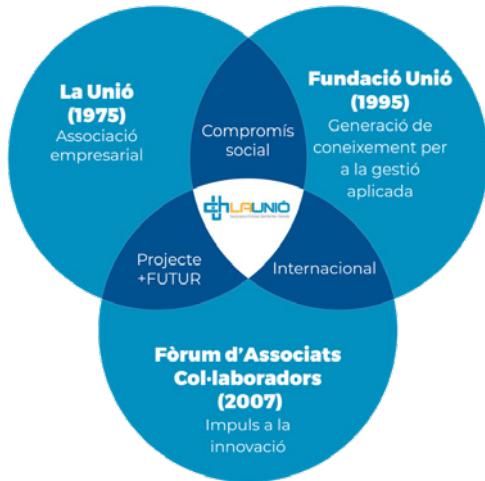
La Unió
(1975)
Associació empresarial

Fundació Unió
(1995)
Generació de coneixement per a la gestió aplicada

Compromís social

LA UNIÓ
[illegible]

Projecte +FUTUR

Internacional

Fòrum d'Associats Col·laboradors
(2007)
Impuls a la innovació